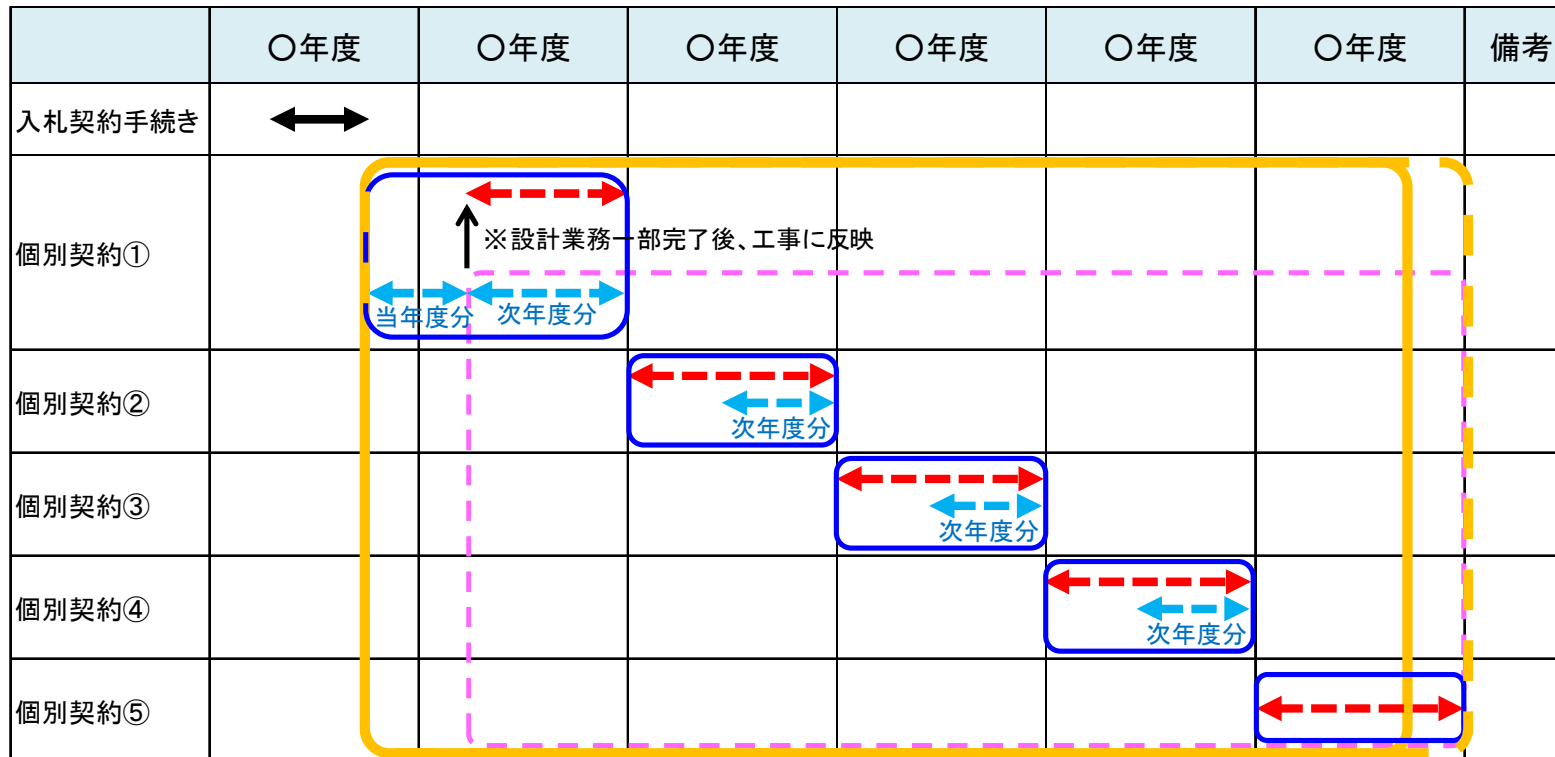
|  | ○年度 | ○年度 | ○年度 | ○年度 | ○年度 | ○年度 | 備考 |
|---|---|---|---|---|---|---|---|
| 入札契約手続き |  |  |  |  |  |  |  |
| 個別契約① | 当年度分 | ※設計業務一部完了後、工事に反映 次年度分 |  |  |  |  |  |
| 個別契約② |  |  | 次年度分 |  |  |  |  |
| 個別契約③ |  |  |  | 次年度分 |  |  |  |
| 個別契約④ |  |  |  |  | 次年度分 |  |  |
| 個別契約⑤ |  |  |  |  |  |  |  |